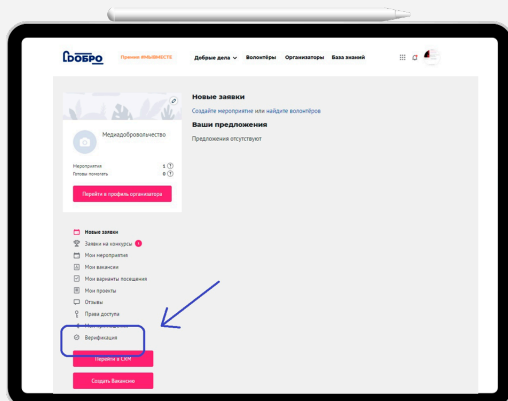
ДОБРО

Премия #МЫВМЕСТЕ

Добрые дела

Волонтёры

Организаторы

База знаний

Медиадобровольчество

Мероприятия 1

Готовы помогать 0

Перейти в профиль организатора

Новые заявки

Создайте мероприятие или найдите волонтёров

Ваши предложения

Предложения отсутствуют

Новые заявки

Заявки на конкурсы

Мои мероприятия

Мои вакансии

Мои варианты посещения

Мои проекты

Отзывы

Права доступа

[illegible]

Верификация

Перейти в CRM

Создать вакансию